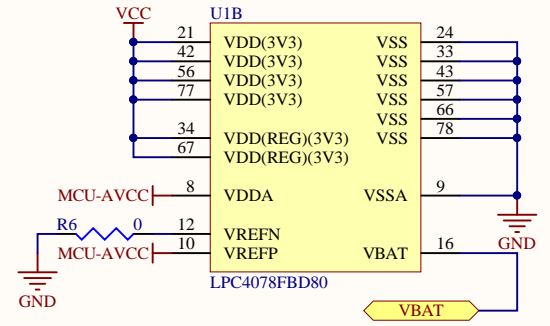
VCC
U1B
21 VDD(3V3)
42 VDD(3V3)
56 VDD(3V3)
77 VDD(3V3)
34 VDD(REG)(3V3)
67 VDD(REG)(3V3)
VSS 24
VSS 33
VSS 43
VSS 57
VSS 66
VSS 78
MCU-AVCC 8 VDDA
VSSA 9
R6 0 12 VREFN
MCU-AVCC 10 VREFP
VBAT 16
GND
GND
LPC4078FBD80
VBAT